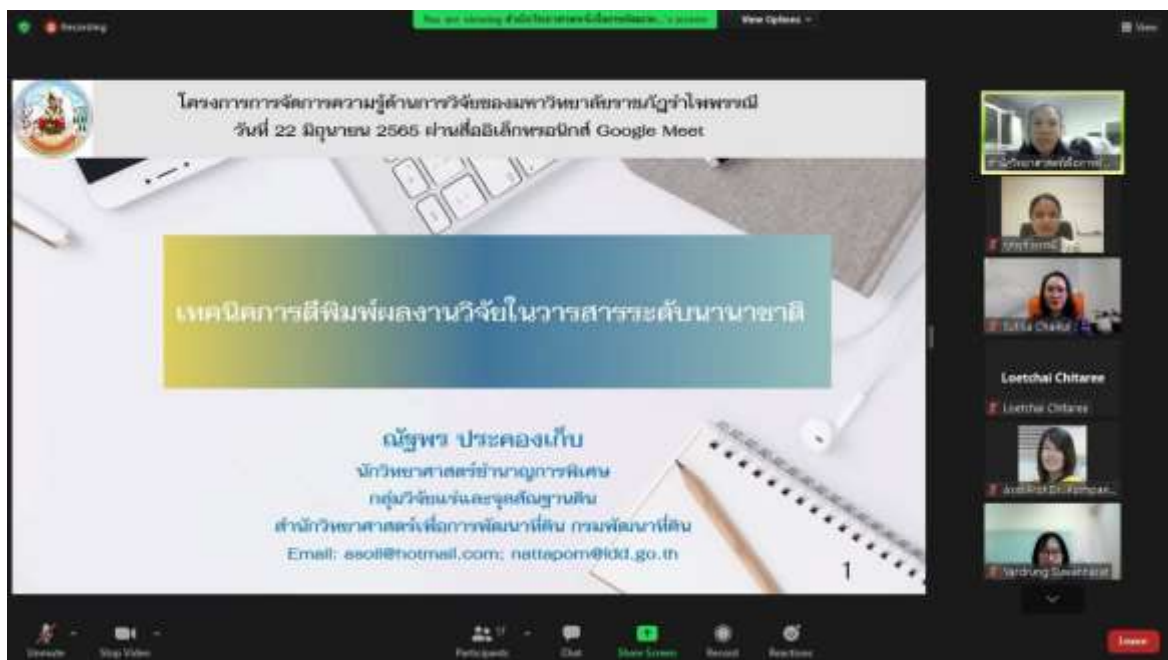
Recording

View Options

View

โครงการการจัดการความรู้ด้านการวิจัยของมหาวิทยาลัยราชภัฏรำไพพรรณี
วันที่ 22 มิถุนายน 2565 ผ่านสื่ออิเล็กทรอนิกส์ Google Meet

เทคนิคการตีพิมพ์ผลงานวิจัยในวารสารระดับนานาชาติ

ณัฐพร ประคองเก็บ
นักวิทยาศาสตร์ชำนาญการพิเศษ
กลุ่มวิจัยแร่และจุลสัณฐานดิน
สำนักวิทยาศาสตร์เพื่อการพัฒนาที่ดิน กรมพัฒนาที่ดิน
Email: asoil@hotmail.com; nattaporn@ldd.go.th

1

Sutisa Chaikal

Loetchai Chitaree

Loetchai Chitaree

Yardrung Suwanharat

Unmute

Stop Video

Participants

Chat

Share Screen

Record

Reactions

Leave